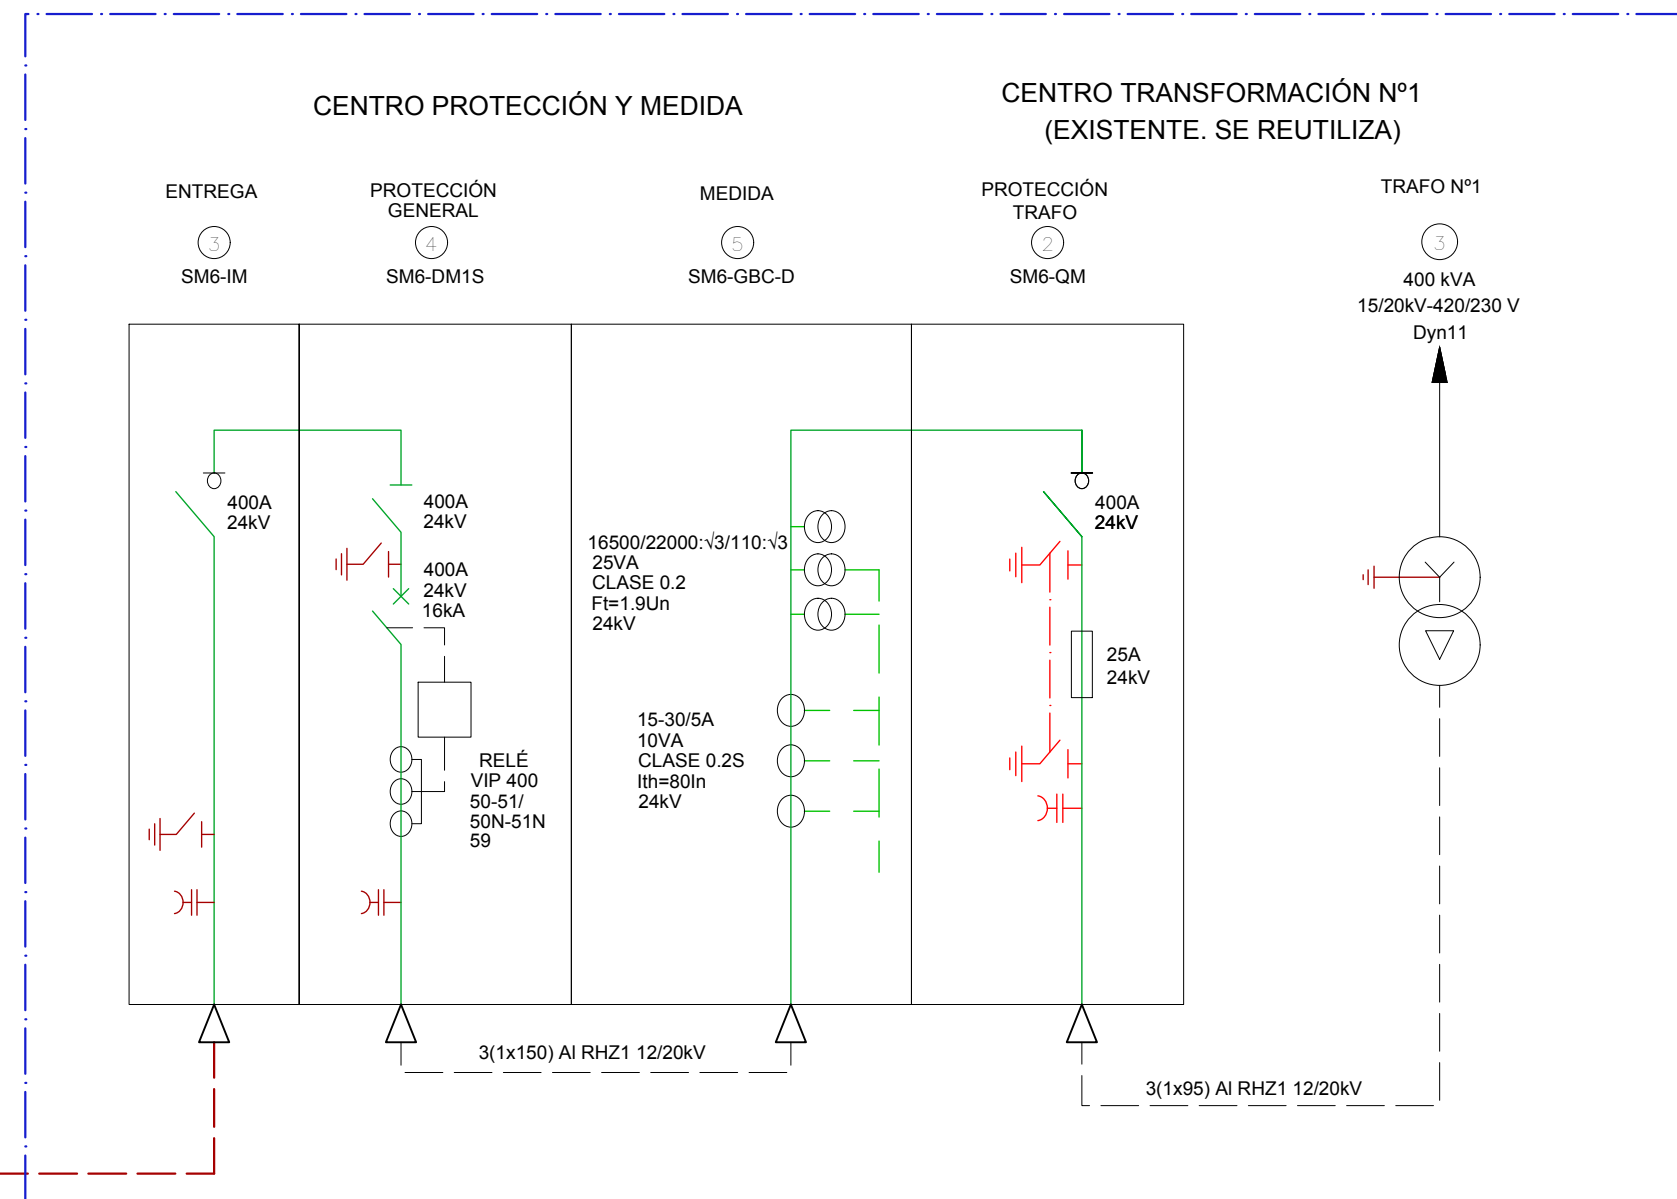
CENTRO PROTECCIÓN Y MEDIDA

CENTRO TRANSFORMACIÓN Nº1
(EXISTENTE. SE REUTILIZA)

ENTREGA
3
SM6-IM

PROTECCIÓN GENERAL
4
SM6-DM1S

MEDIDA
5
SM6-GBC-D

PROTECCIÓN TRAFO
2
SM6-QM

TRAFO Nº1
3
400 kVA
15/20kV-420/230 V
Dyn11

400A
24kV

400A
24kV

400A
24kV
16kA

RELÉ
VIP 400
50-51/
50N-51N
59

16500/22000:√3/110:√3
25VA
CLASE 0.2
Ft=1.9Un
24kV

15-30/5A
10VA
CLASE 0.2S
Ith=80In
24kV

400A
24kV

25A
24kV

3(1x150) Al RHZ1 12/20kV

3(1x95) Al RHZ1 12/20kV